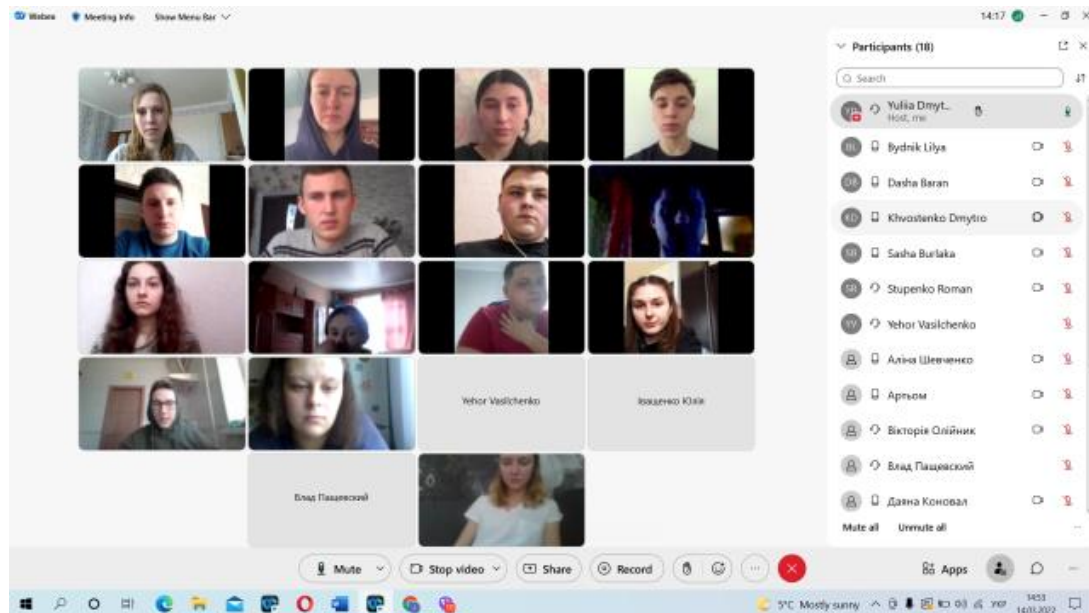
Webex Meeting Info Show Menu Bar

14:17

Participants (18)

Search

Yuliia Dmyt...
Host, me

Bydnik Lilya

Dasha Baran

Khvostenko Dmytro

Sasha Burlaka

Stupenko Roman

Yehor Vasilchenko

Аліна Шевченко

Артьом

Вікторія Олійник

Влад Пащевский

Даяна Коновал

Mute all Unmute all

Yehor Vasilchenko

Іващенко Юлія

Влад Пащевский

Mute

Stop video

Share

Record

Apps

5°C Mostly sunny

14:53
14.03.2022